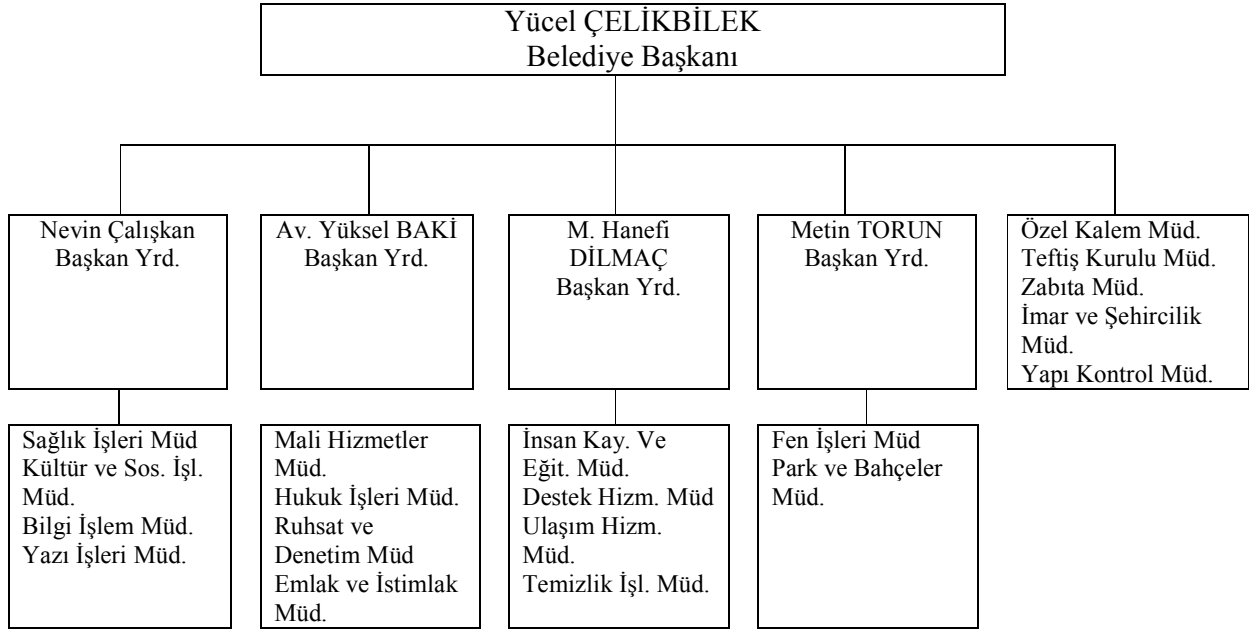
Yücel ÇELİKBİLEK
Belediye Başkanı

Nevin Çalışkan
Başkan Yrd.

Av. Yüksel BAKİ
Başkan Yrd.

M. Hanefi DİLMAÇ
Başkan Yrd.

Metin TORUN
Başkan Yrd.

Özel Kalem Müd.
Teftiş Kurulu Müd.
Zabıta Müd.
İmar ve Şehircilik Müd.
Yapı Kontrol Müd.

Sağlık İşleri Müd
Kültür ve Sos. İşl. Müd.
Bilgi İşlem Müd.
Yazı İşleri Müd.

Mali Hizmetler Müd.
Hukuk İşleri Müd.
Ruhsat ve Denetim Müd
Emlak ve İstimlak Müd.

İnsan Kay. Ve Eğit. Müd.
Destek Hizm. Müd
Ulaşım Hizm. Müd.
Temizlik İşl. Müd.

Fen İşleri Müd
Park ve Bahçeler Müd.